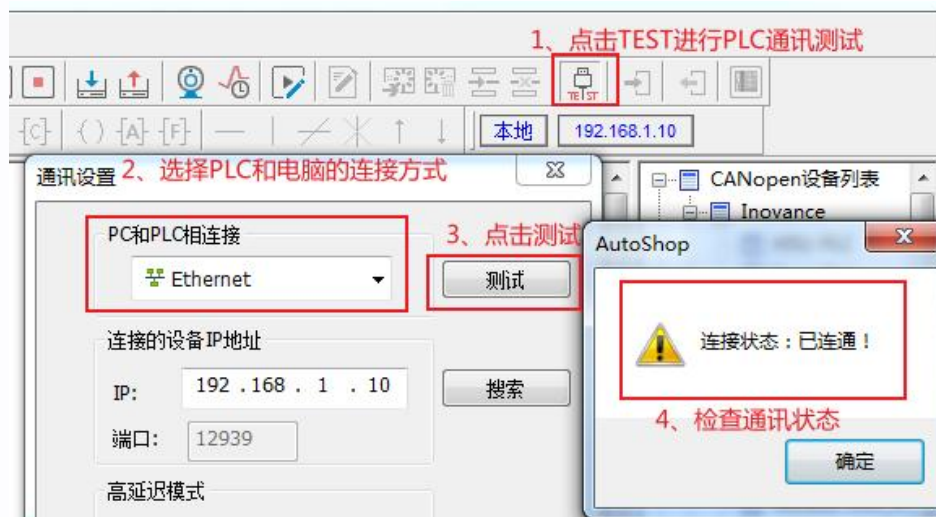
1、点击TEST进行PLC通讯测试

TE ST

本地 192.168.1.10

通讯设置 2、选择PLC和电脑的连接方式

CANopen设备列表
Inovance

PC和PLC相连接
Ethernet

3、点击测试
测试

AutoShop

连接状态：已连通！

4、检查通讯状态

确定

连接的设备IP地址
IP: 192 . 168 . 1 . 10
搜索
端口: 12939

高延迟模式